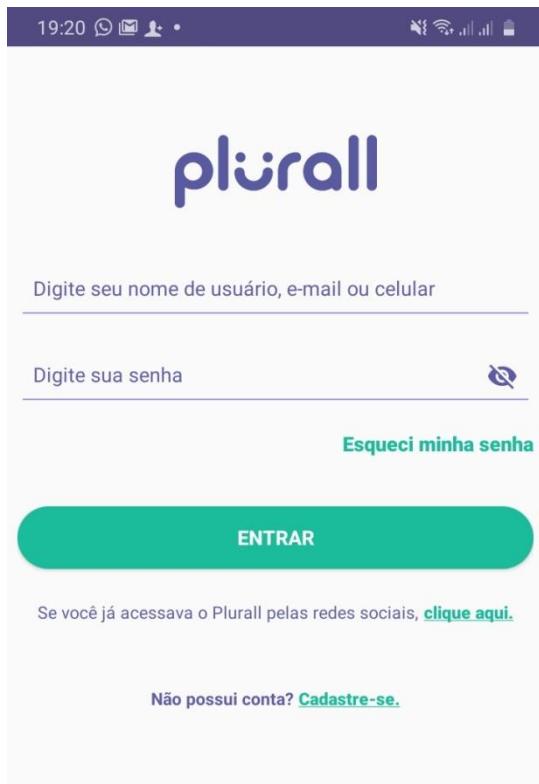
19:20

plurall

Digite seu nome de usuário, e-mail ou celular

Digite sua senha

Esqueci minha senha

ENTRAR

Se você já acessava o Plurall pelas redes sociais, clique aqui.

Não possui conta? Cadastre-se.